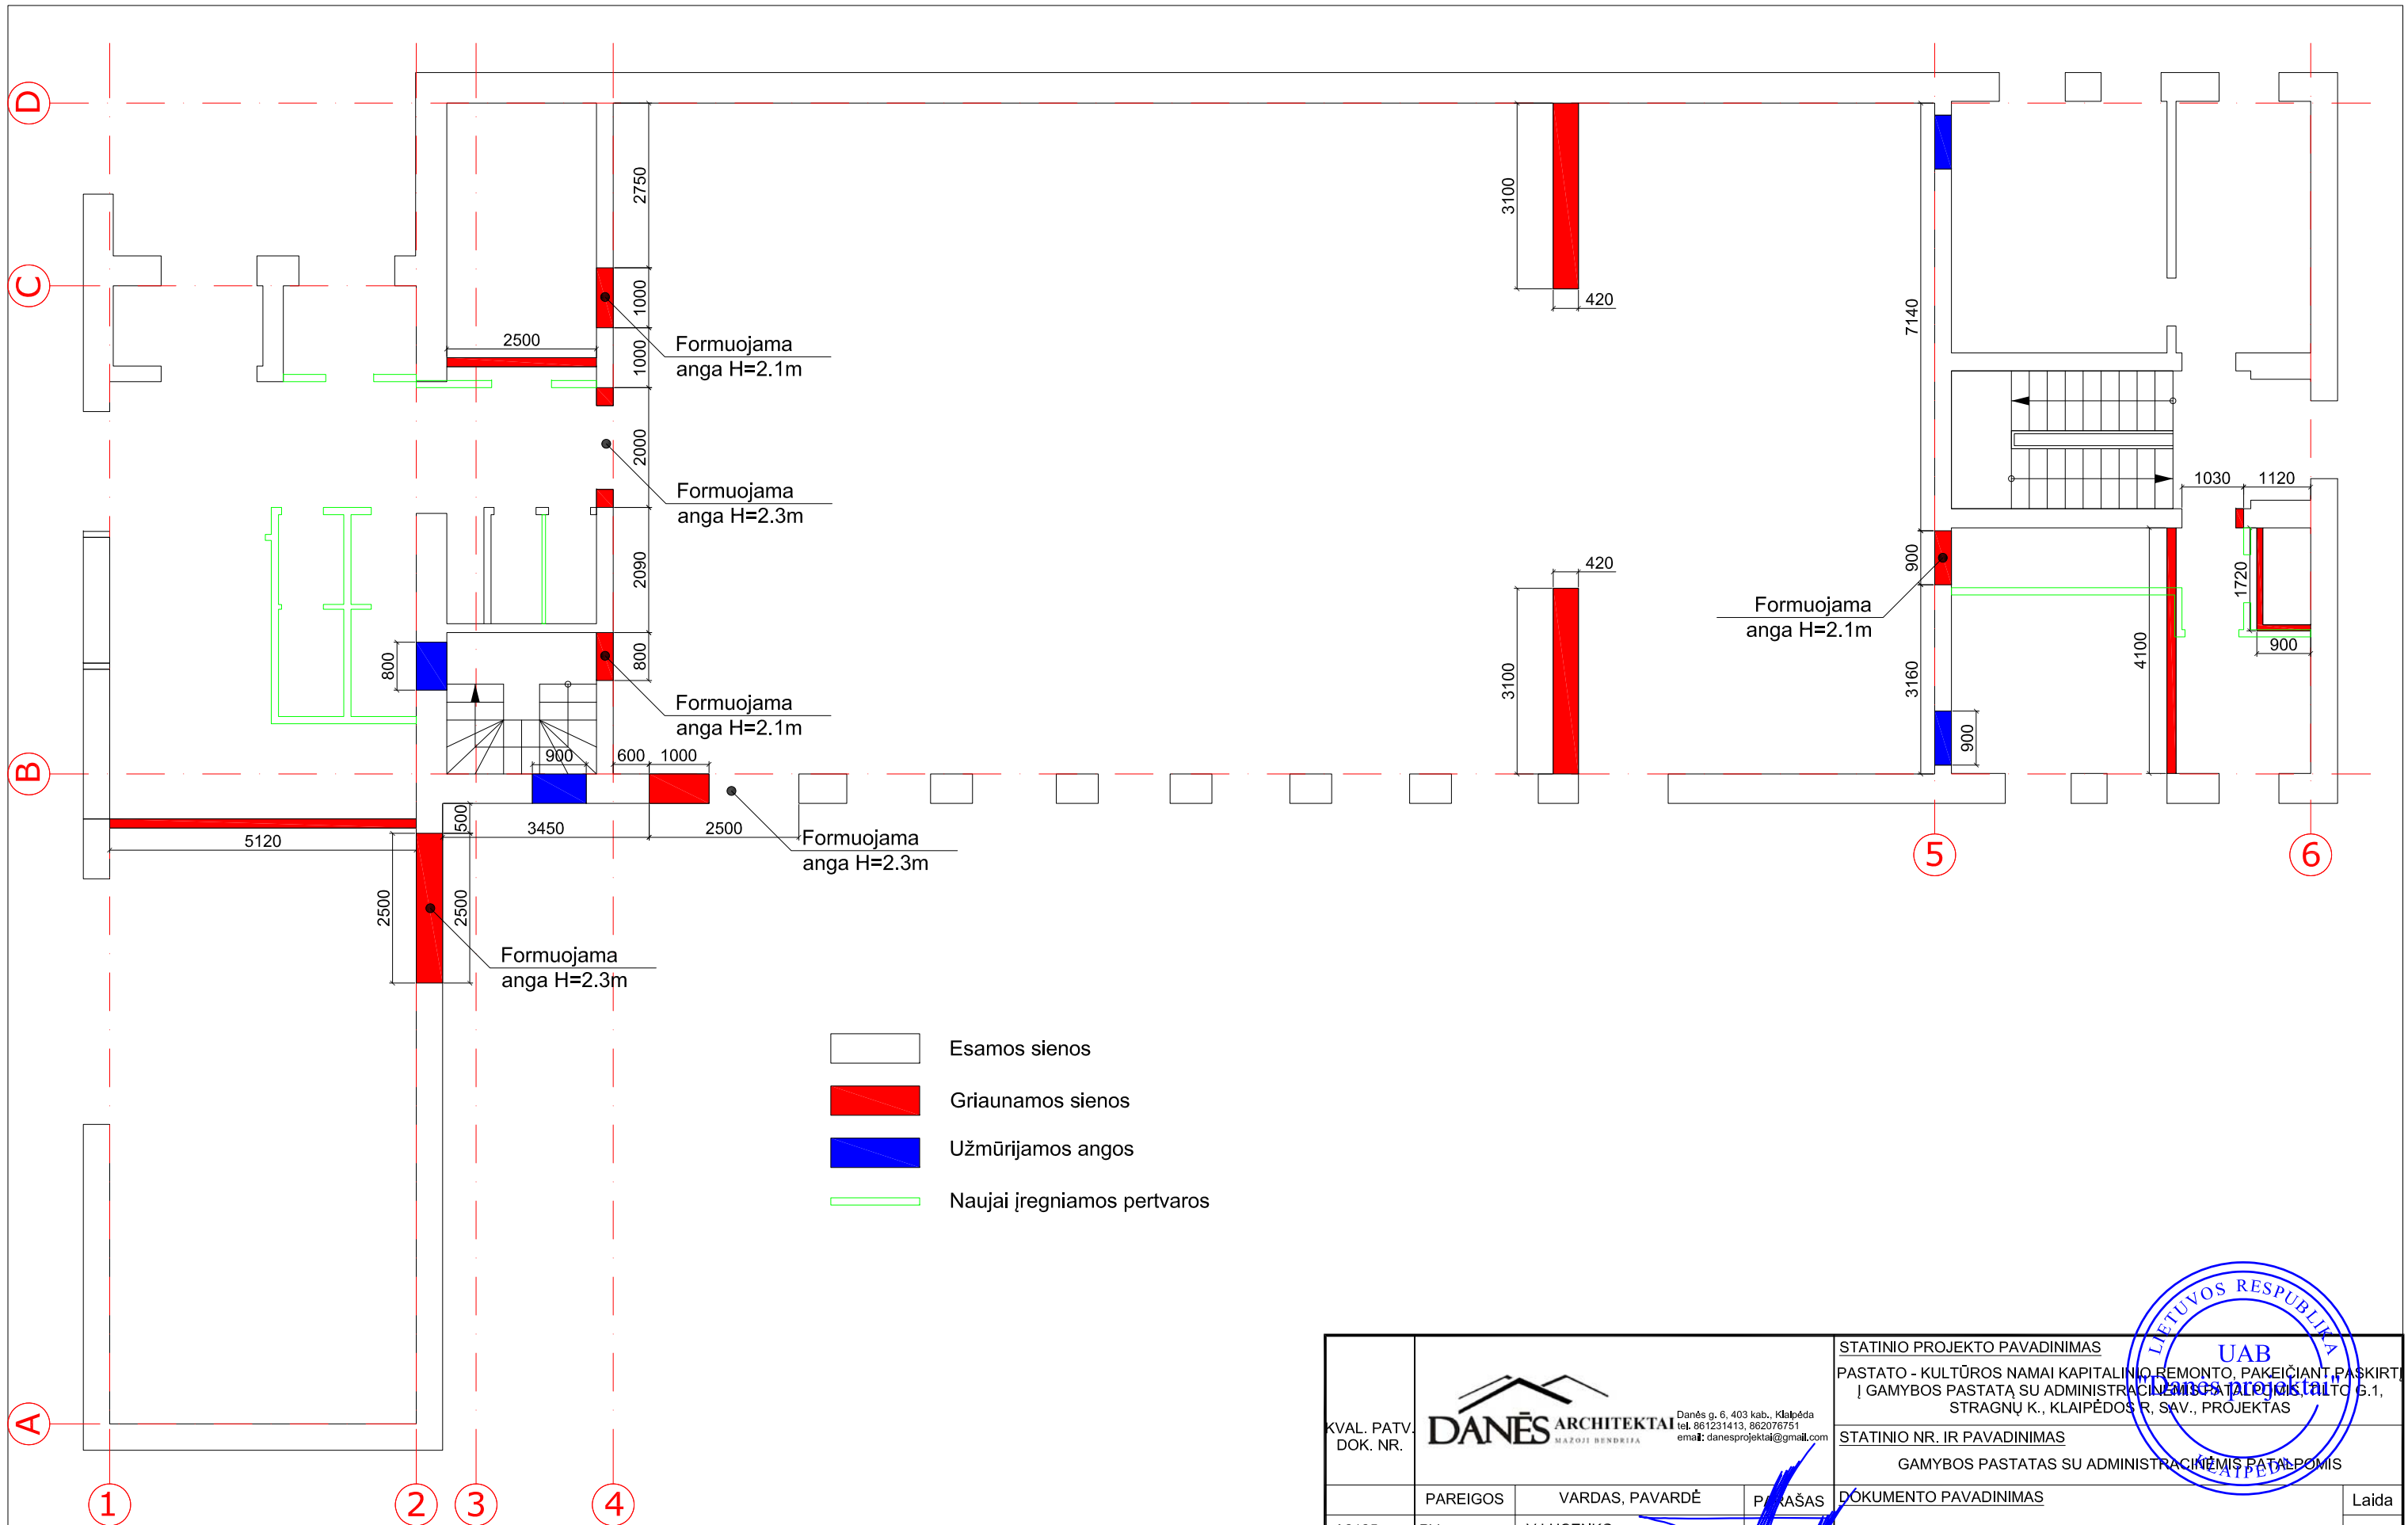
D
C
B
A
1
2
3
4
5
6

2750
1000
1000
2500
Formuojama anga H=2.1m
2000
Formuojama anga H=2.3m
2090
800
800
Formuojama anga H=2.1m
900
600
1000
500
3450
2500
Formuojama anga H=2.3m
5120
2500
2500
Formuojama anga H=2.3m
3100
420
420
3100
7140
900
Formuojama anga H=2.1m
3160
900
4100
1030
1120
1720
900

Esamos sienos
Griaunamos sienos
Užmūrijamos angos
Naujai įregniamos pertvaros

KVAL. PATV. DOK. NR.
DANĖS ARCHITEKTAI MAŽOJI BENDRIJA
Danės g. 6, 403 kab., Klaipėda tel. 861231413, 862076751 email: danesprojektai@gmail.com
STATINIO PROJEKTO PAVADINIMAS
PASTATO - KULTŪROS NAMAI KAPITALINIO REMONTO, PAKEIČIANT PASKIRTĮ Į GAMYBOS PASTATĄ SU ADMINISTRACINĖMIS PATALPOMIS, ILTC G.1, STRAGNŲ K., KLAIPĖDOS R. SAV., PROJEKTAS
STATINIO NR. IR PAVADINIMAS
GAMYBOS PASTATAS SU ADMINISTRACINĖMIS PATALPOMIS
PAREIGOS
VARDAS, PAVARDĖ
PARAŠAS
DOKUMENTO PAVADINIMAS
Laida
LIETUVOS RESPUBLIKA UAB "Danės projektai" KLAIPĖDA